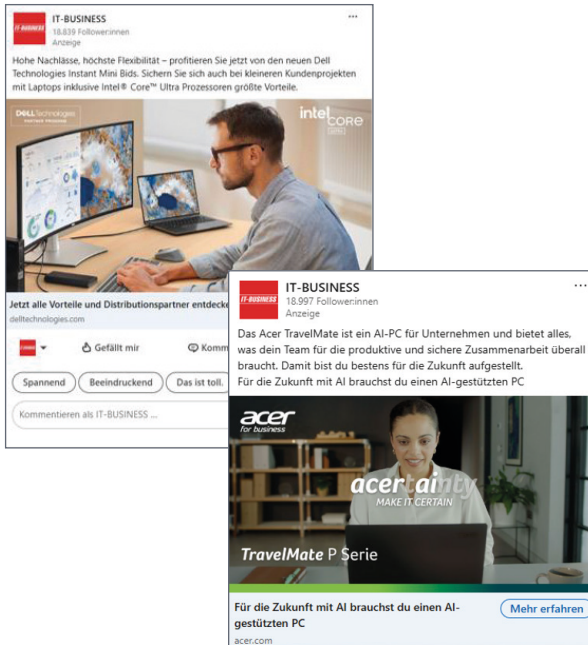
IT-BUSINESS
IT-BUSINESS
18.839 Follower:innen
Anzeige
...

Hohe Nachlässe, höchste Flexibilität – profitieren Sie jetzt von den neuen Dell Technologies Instant Mini Bids. Sichern Sie sich auch bei kleineren Kundenprojekten mit Laptops inklusive Intel® Core™ Ultra Prozessoren größte Vorteile.

DELL Technologies
PARTNER PROGRAM
intel CORE
ULTRA

Jetzt alle Vorteile und Distributionspartner entdecke
delltechnologies.com

Gefällt mir
Komm

Spannend
Beeindruckend
Das ist toll.

Kommentieren als IT-BUSINESS ...

IT-BUSINESS
IT-BUSINESS
18.997 Follower:innen
Anzeige
...

Das Acer TravelMate ist ein AI-PC für Unternehmen und bietet alles, was dein Team für die produktive und sichere Zusammenarbeit überall braucht. Damit bist du bestens für die Zukunft aufgestellt.
Für die Zukunft mit AI brauchst du einen AI-gestützten PC

acer
for business
acertainty
MAKE IT CERTAIN
TravelMate P Serie

Für die Zukunft mit AI brauchst du einen AI-gestützten PC
acer.com
Mehr erfahren